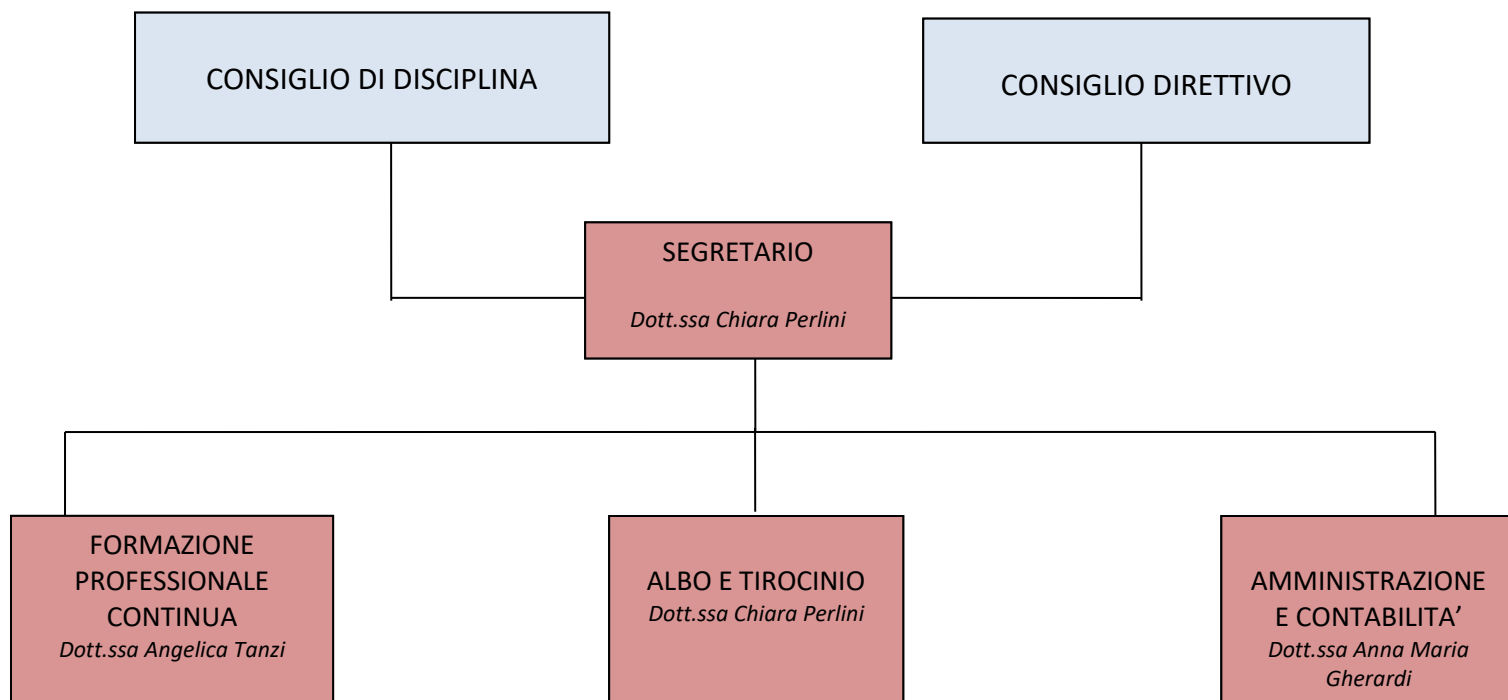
CONSIGLIO DI DISCIPLINA

CONSIGLIO DIRETTIVO

SEGRETARIO

*Dott.ssa Chiara Perlini*

FORMAZIONE PROFESSIONALE CONTINUA
*Dott.ssa Angelica Tanzi*

ALBO E TIROCINIO
*Dott.ssa Chiara Perlini*

AMMINISTRAZIONE E CONTABILITA'
*Dott.ssa Anna Maria Gherardi*